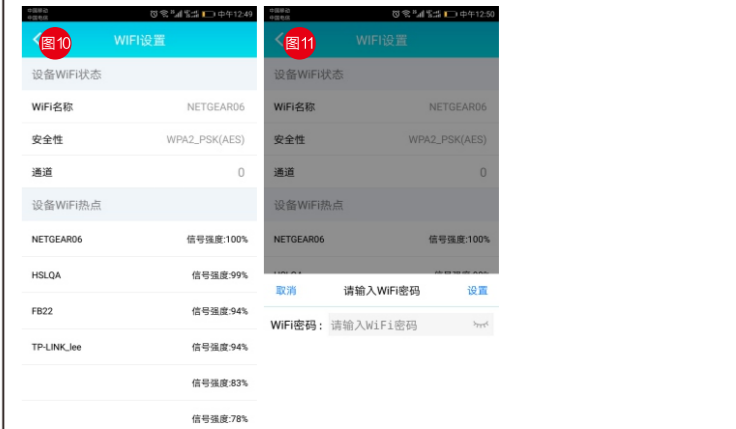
中国移动 中国电信 中午12:49

图10 WIFI设置

设备WiFi状态

WiFi名称 NETGEAR06

安全性 WPA2_PSK(AES)

通道 0

设备WiFi热点

NETGEAR06 信号强度:100%

HSLQA 信号强度:99%

FB22 信号强度:94%

TP-LINK_lee 信号强度:94%

信号强度:83%

信号强度:78%

中国移动 中国电信 中午12:50

图11 WIFI设置

设备WiFi状态

WiFi名称 NETGEAR06

安全性 WPA2_PSK(AES)

通道 0

设备WiFi热点

NETGEAR06 信号强度:100%

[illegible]

取消 请输入WiFi密码 设置

WiFi密码: 请输入WiFi密码